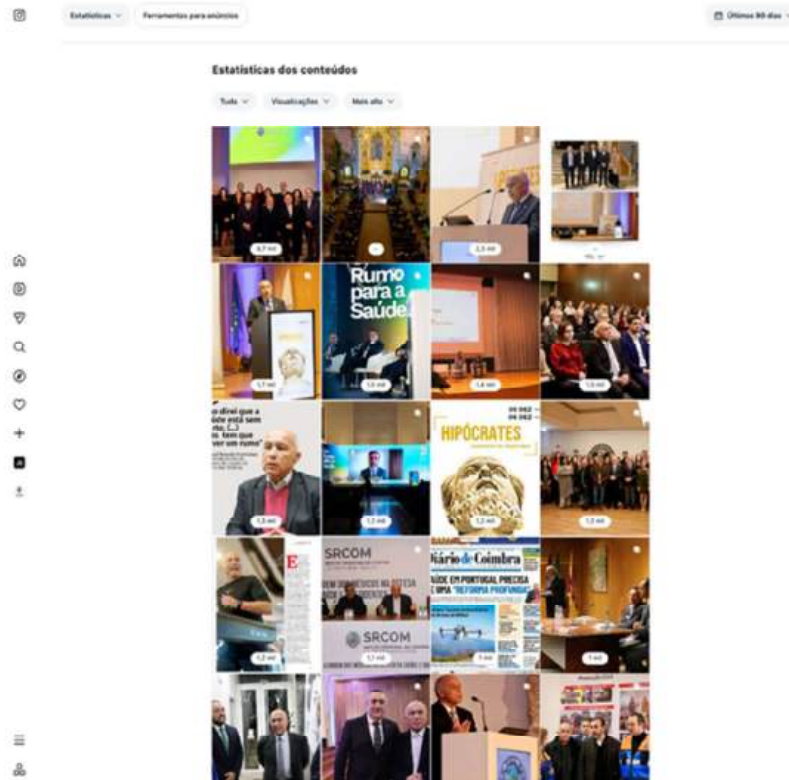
Estatísticas

Ferramentas para anúncios

Últimos 90 dias

Estatísticas dos conteúdos

Tudo

Visualizações

Mais alto

6,7 mil

2,3 mil

Rumo para a Saúde

1,7 mil

1,6 mil

1,6 mil

1,5 mil

"...o direi que a ...úde está sem ... tem que ...ver um rumo"

1,5 mil

1,3 mil

HIPÓCRATES

1,2 mil

1,2 mil

SRCOM

SRCOM

Diário de Coimbra

SAÚDE EM PORTUGAL PRECISA DE UMA "REFORMA PROFUNDA"

1,2 mil

1,1 mil

1 mil

1 mil